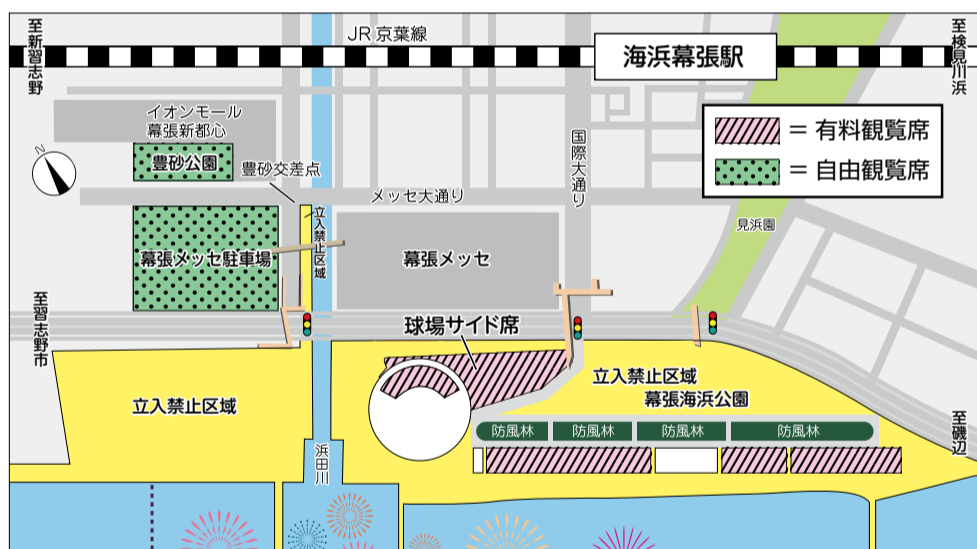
至新習志野

JR 京葉線

海浜幕張駅

至検見川浜

イオンモール
幕張新都心

豊砂公園

豊砂交差点

N

= 有料観覧席

= 自由観覧席

国際大通り

メッセ大通り

見浜園

立入禁止区域

幕張メッセ駐車場

幕張メッセ

至習志野市

球場サイド席

立入禁止区域

立入禁止区域
幕張海浜公園

防風林

防風林

防風林

防風林

浜田川

至磯辺